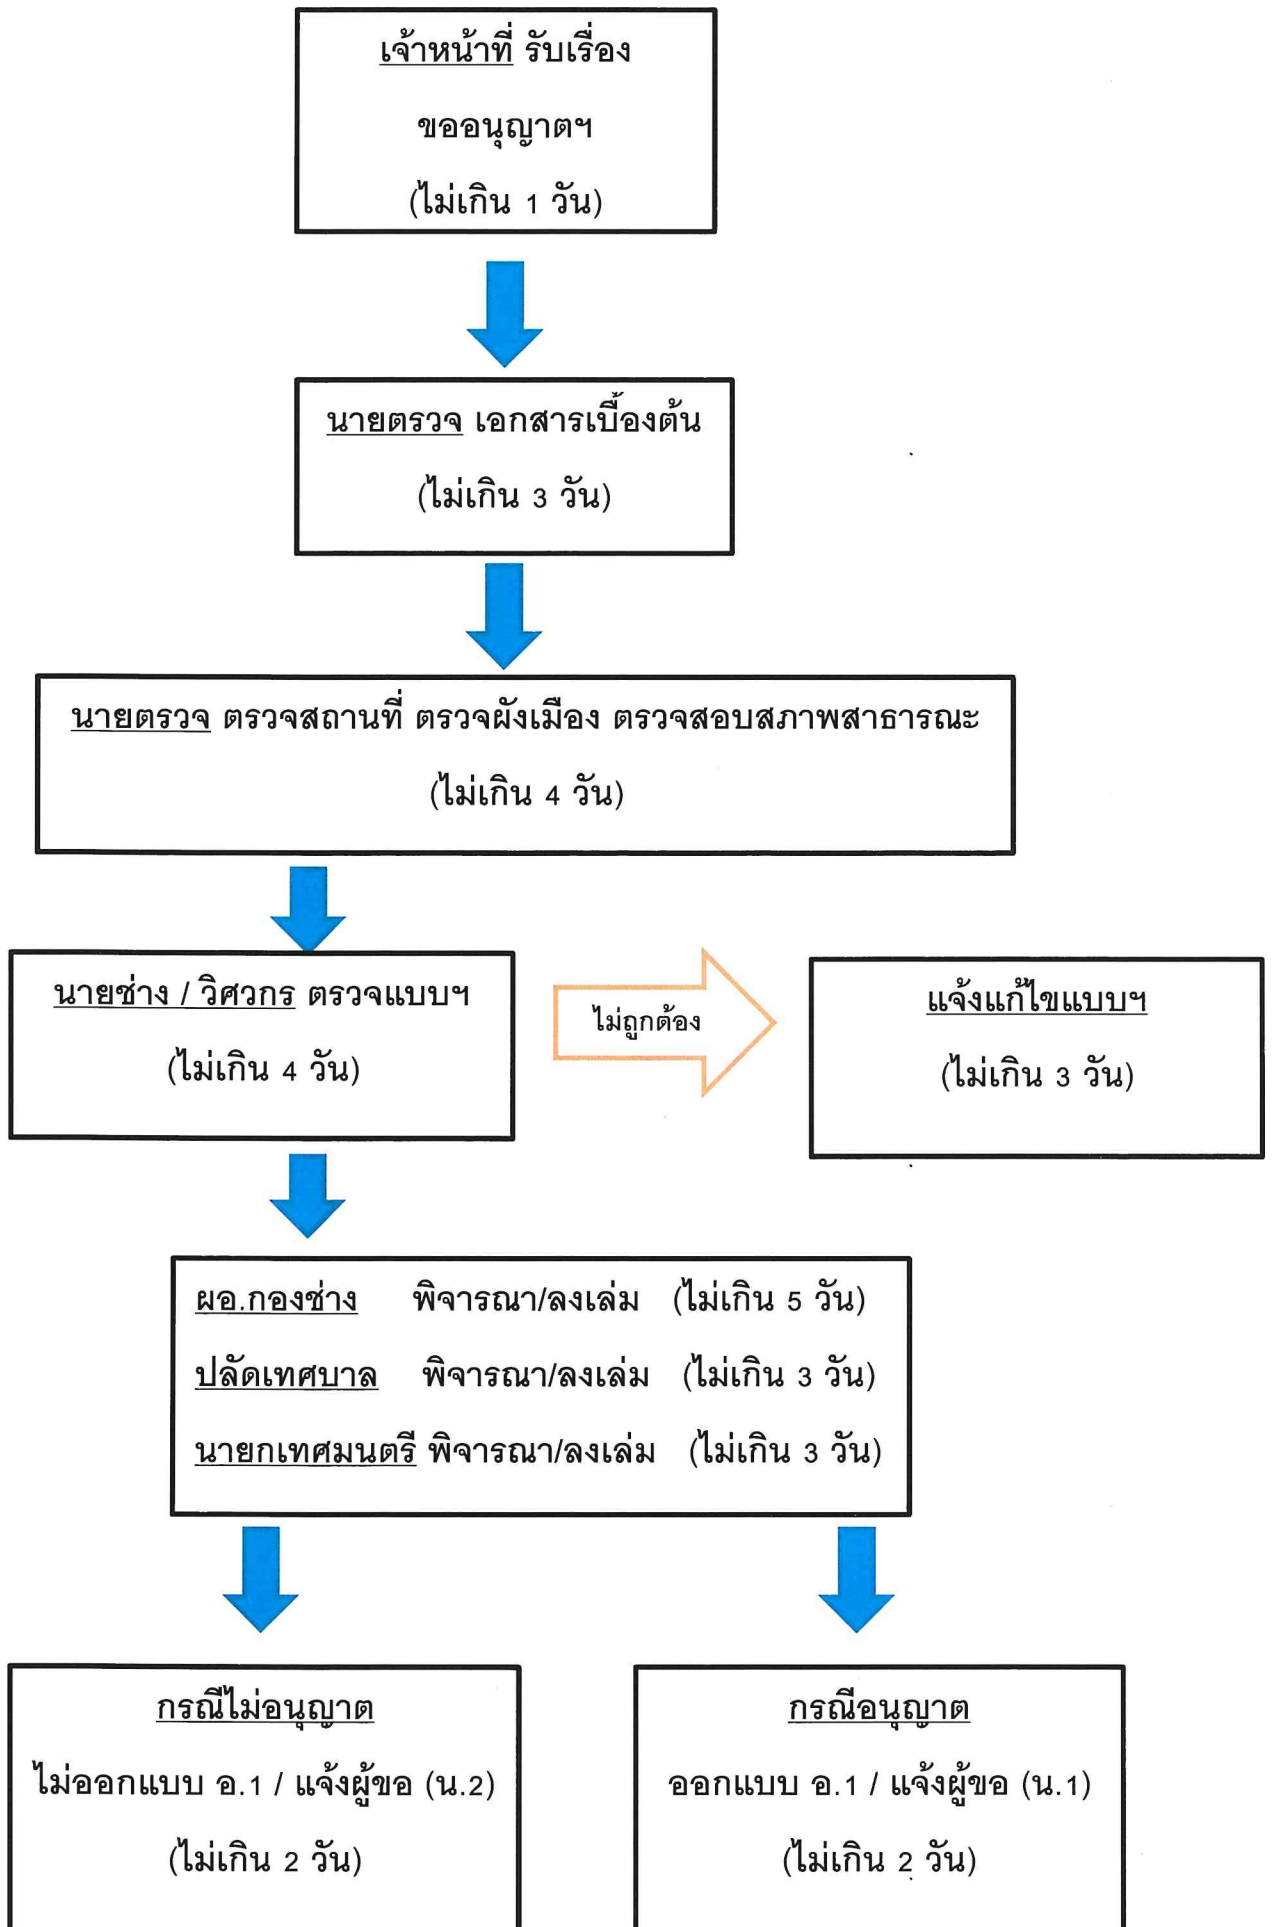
เจ้าหน้าที่ รับเรื่อง

ขออนุญาตฯ

(ไม่เกิน 1 วัน)

นายตรวจ เอกสารเบื้องต้น

(ไม่เกิน 3 วัน)

นายตรวจ ตรวจสถานที่ ตรวจผังเมือง ตรวจสอบสภาพสาธารณะ

(ไม่เกิน 4 วัน)

นายช่าง / วิศวกร ตรวจแบบฯ

(ไม่เกิน 4 วัน)

ไม่ถูกต้อง

แจ้งแก้ไขแบบฯ

(ไม่เกิน 3 วัน)

ผอ.กองช่าง พิจารณา/ลงเล่ม (ไม่เกิน 5 วัน)

ปลัดเทศบาล พิจารณา/ลงเล่ม (ไม่เกิน 3 วัน)

นายกเทศมนตรี พิจารณา/ลงเล่ม (ไม่เกิน 3 วัน)

กรณีไม่อนุญาต

ไม่ออกแบบ อ.1 / แจ้งผู้ขอ (น.2)

(ไม่เกิน 2 วัน)

กรณีอนุญาต

ออกแบบ อ.1 / แจ้งผู้ขอ (น.1)

(ไม่เกิน 2 วัน)